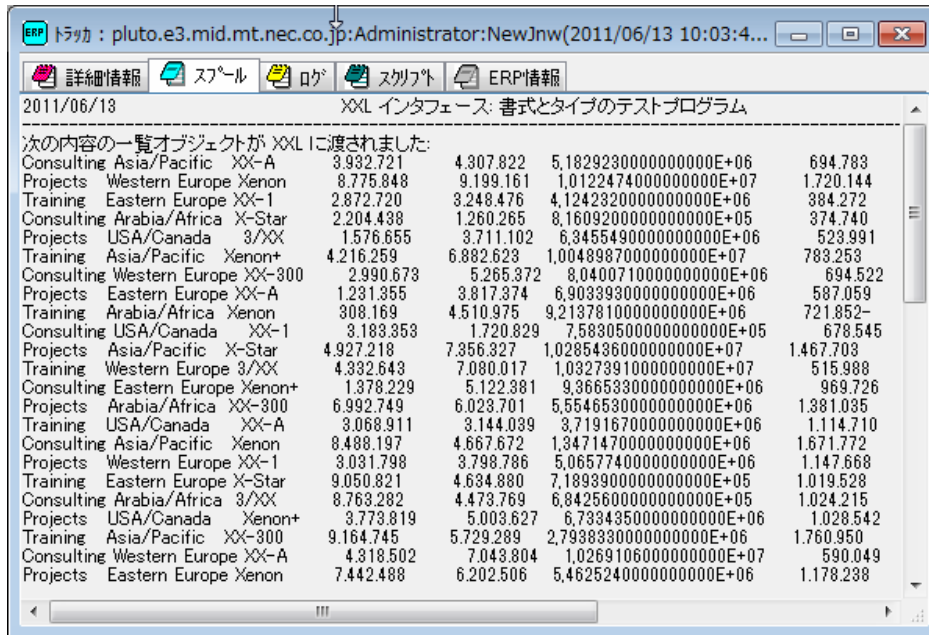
ERP トラッカ : pluto.e3.mid.mt.nec.co.jp:Administrator:NewJnw(2011/06/13 10:03:4...

詳細情報 | スプール | ログ | スクリプト | ERP情報

2011/06/13 XXL インタフェース: 書式とタイプのテストプログラム

次の内容の一覧オブジェクトが XXL に渡されました:

| | | | | | |
|---|---|---|---|---|---|
| Consulting | Asia/Pacific | XX-A | 3.932.721 | 4.307.822 | 5,1829230000000000E+06 | 694.783 |
| Projects | Western Europe | Xenon | 8.775.848 | 9.199.161 | 1,0122474000000000E+07 | 1.720.144 |
| Training | Eastern Europe | XX-1 | 2.872.720 | 3.248.476 | 4,1242320000000000E+06 | 384.272 |
| Consulting | Arabia/Africa | X-Star | 2.204.438 | 1.260.265 | 8,1609200000000000E+05 | 374.740 |
| Projects | USA/Canada | 3/XX | 1.576.655 | 3.711.102 | 6,3455490000000000E+06 | 523.991 |
| Training | Asia/Pacific | Xenon+ | 4.216.259 | 6.882.623 | 1,0048987000000000E+07 | 783.253 |
| Consulting | Western Europe | XX-300 | 2.990.673 | 5.265.372 | 8,0400710000000000E+06 | 694.522 |
| Projects | Eastern Europe | XX-A | 1.231.355 | 3.817.374 | 6,9033930000000000E+06 | 587.059 |
| Training | Arabia/Africa | Xenon | 308.169 | 4.510.975 | 9,2137810000000000E+06 | 721.852- |
| Consulting | USA/Canada | XX-1 | 3.183.353 | 1.720.829 | 7,5830500000000000E+05 | 678.545 |
| Projects | Asia/Pacific | X-Star | 4.927.218 | 7.356.327 | 1,0285436000000000E+07 | 1.467.703 |
| Training | Western Europe | 3/XX | 4.332.643 | 7.080.017 | 1,0327391000000000E+07 | 515.988 |
| Consulting | Eastern Europe | Xenon+ | 1.378.229 | 5.122.381 | 9,3665330000000000E+06 | 969.726 |
| Projects | Arabia/Africa | XX-300 | 6.992.749 | 6.023.701 | 5,5546530000000000E+06 | 1.381.035 |
| Training | USA/Canada | XX-A | 3.068.911 | 3.144.039 | 3,7191670000000000E+06 | 1.114.710 |
| Consulting | Asia/Pacific | Xenon | 8.488.197 | 4.667.672 | 1,3471470000000000E+06 | 1.671.772 |
| Projects | Western Europe | XX-1 | 3.031.798 | 3.798.786 | 5,0657740000000000E+06 | 1.147.668 |
| Training | Eastern Europe | X-Star | 9.050.821 | 4.634.880 | 7,1893900000000000E+05 | 1.019.528 |
| Consulting | Arabia/Africa | 3/XX | 8.763.282 | 4.473.769 | 6,8425600000000000E+05 | 1.024.215 |
| Projects | USA/Canada | Xenon+ | 3.773.819 | 5.003.627 | 6,7334350000000000E+06 | 1.028.542 |
| Training | Asia/Pacific | XX-300 | 9.164.745 | 5.729.289 | 2,7938330000000000E+06 | 1.760.950 |
| Consulting | Western Europe | XX-A | 4.318.502 | 7.043.804 | 1,0269106000000000E+07 | 590.049 |
| Projects | Eastern Europe | Xenon | 7.442.488 | 6.202.506 | 5,4625240000000000E+06 | 1.178.238 |